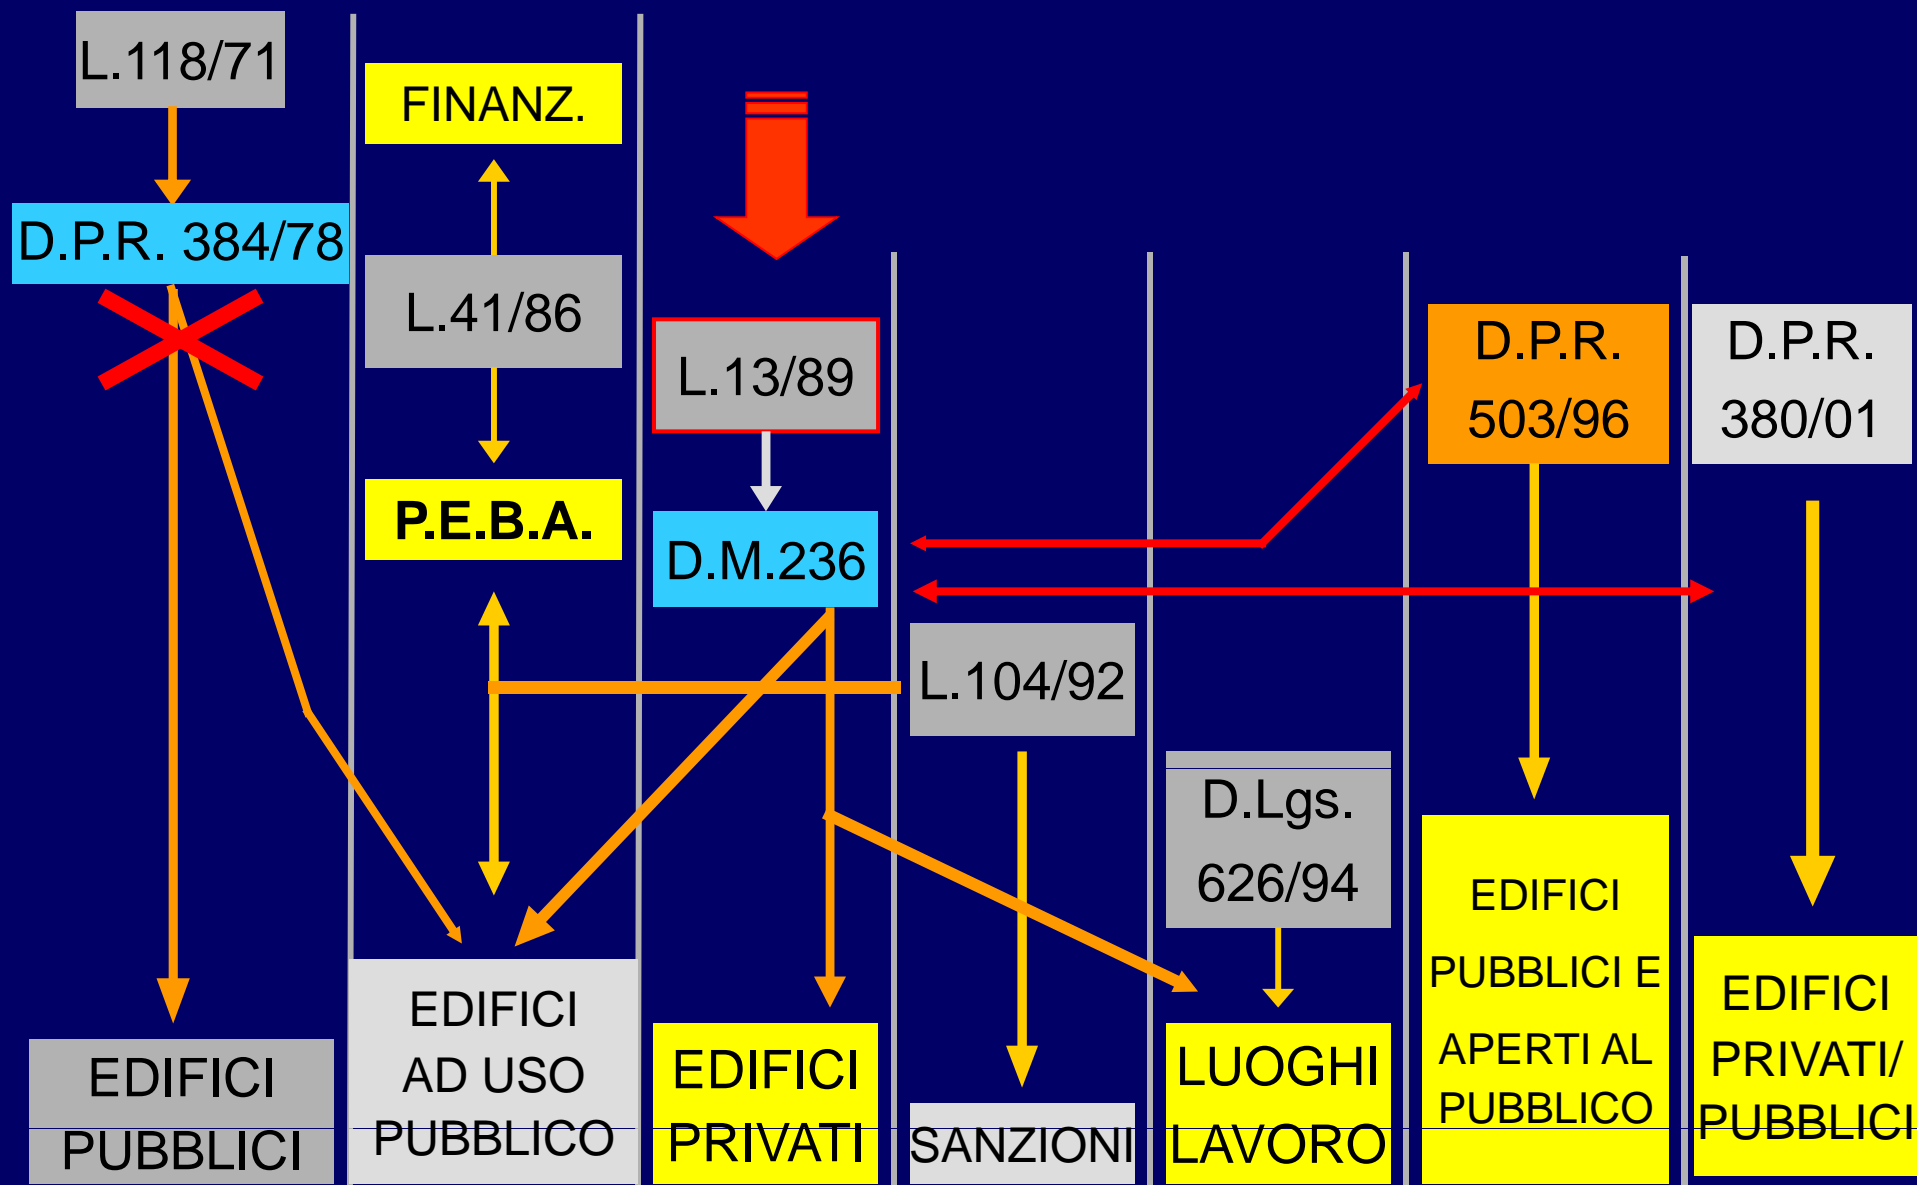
L.118/71

D.P.R. 384/78

FINANZ.

L.41/86

P.E.B.A.

L.13/89

D.M.236

L.104/92

D.Lgs. 626/94

D.P.R. 503/96

D.P.R. 380/01

EDIFICI PUBBLICI

EDIFICI AD USO PUBBLICO

EDIFICI PRIVATI

SANZIONI

LUOGHI LAVORO

EDIFICI PUBBLICI E APERTI AL PUBBLICO

EDIFICI PRIVATI/ PUBBLICI